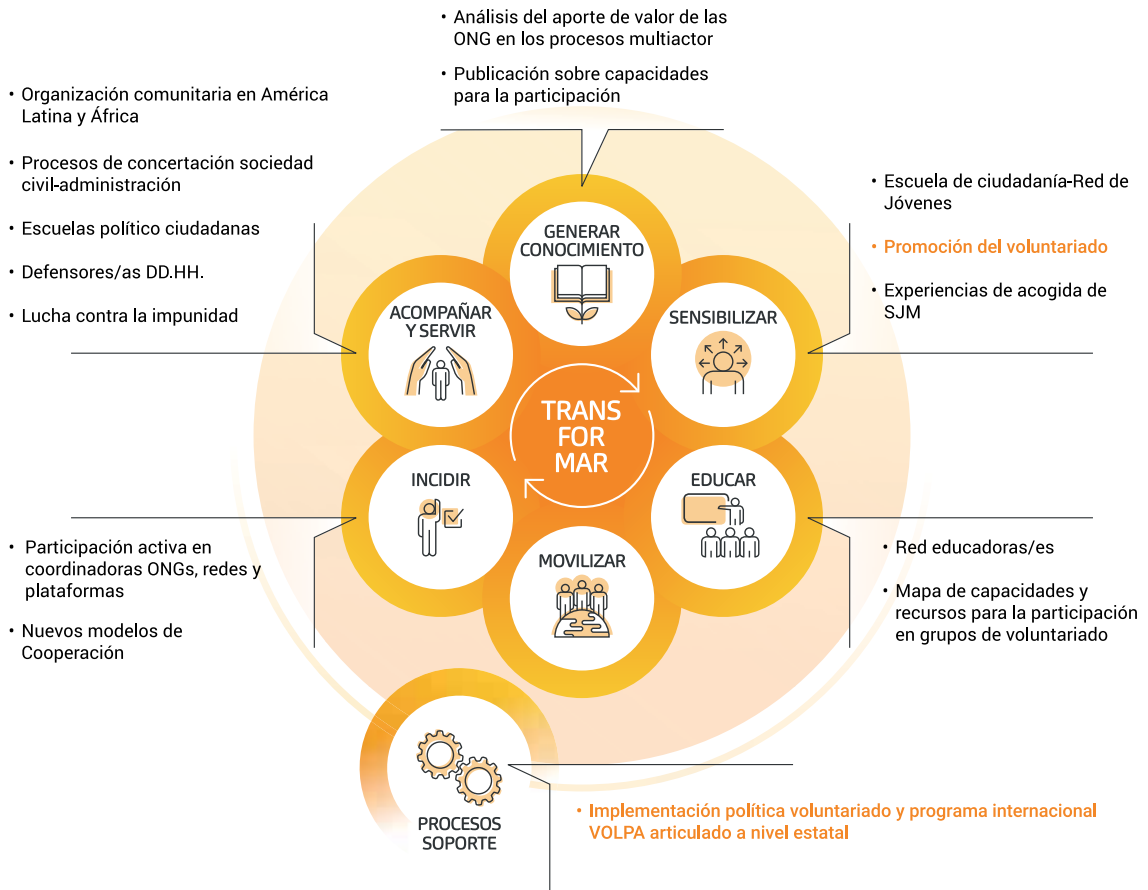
• Análisis del aporte de valor de las ONG en los procesos multiactor

• Publicación sobre capacidades para la participación

• Organización comunitaria en América Latina y África

• Procesos de concertación sociedad civil-administración

• Escuelas político ciudadanas

• Defensores/as DD.HH.

• Lucha contra la impunidad

• Escuela de ciudadanía-Red de Jóvenes

• Promoción del voluntariado

• Experiencias de acogida de SJM

GENERAR CONOCIMIENTO

ACOMPAÑAR Y SERVIR

SENSIBILIZAR

TRANS FOR MAR

INCIDIR

EDUCAR

MOVILIZAR

• Participación activa en coordinadoras ONGs, redes y plataformas

• Nuevos modelos de Cooperación

• Red educadoras/es

• Mapa de capacidades y recursos para la participación en grupos de voluntariado

PROCESOS SOPORTE

• Implementación política voluntariado y programa internacional VOLPA articulado a nivel estatal